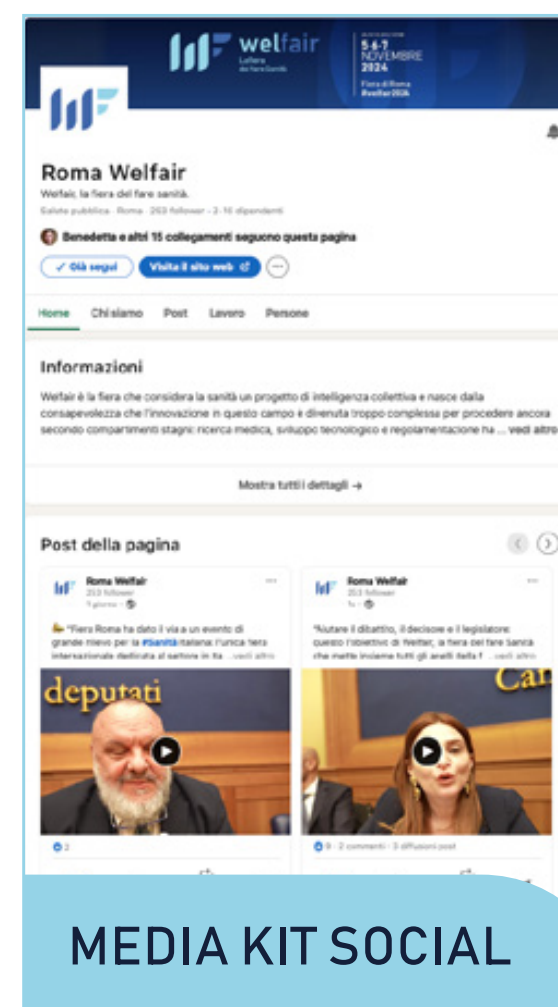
welfair
La fiera del fare Sanità

5-6-7 NOVEMBRE 2024
Fiera di Roma
#welfair2024

Roma Welfair
Welfair, la fiera del fare sanità.
Salute pubblica · Roma · 263 follower · 2-10 dipendenti

Benedetta e altri 15 collegamenti seguono questa pagina

✓ Già segui
Visita il sito web
···

Home Chi siamo Post Lavoro Persone

Informazioni
Welfair è la fiera che considera la sanità un progetto di intelligenza collettiva e nasce dalla consapevolezza che l'innovazione in questo campo è diventata troppo complessa per procedere ancora secondo compartimenti stagni: ricerca medica, sviluppo tecnologico e regolamentazione ha ... vedi altro

Mostra tutti i dettagli →

Post della pagina

Roma Welfair
263 follower
1 giorno ·
"Fiera Roma ha dato il via a un evento di grande rilievo per la #Sanità italiana: l'unica fiera internazionale dedicata al settore in Ita ... vedi altro
deputati
2

Roma Welfair
263 follower
1s ·
"Aiutare il dibattito, il decisore e il legislatore: questo l'obiettivo di Welfair, la fiera del fare Sanità che mette insieme tutti gli anelli della f ... vedi altro
Ca
9 · 2 commenti · 3 diffusioni post

MEDIA KIT SOCIAL